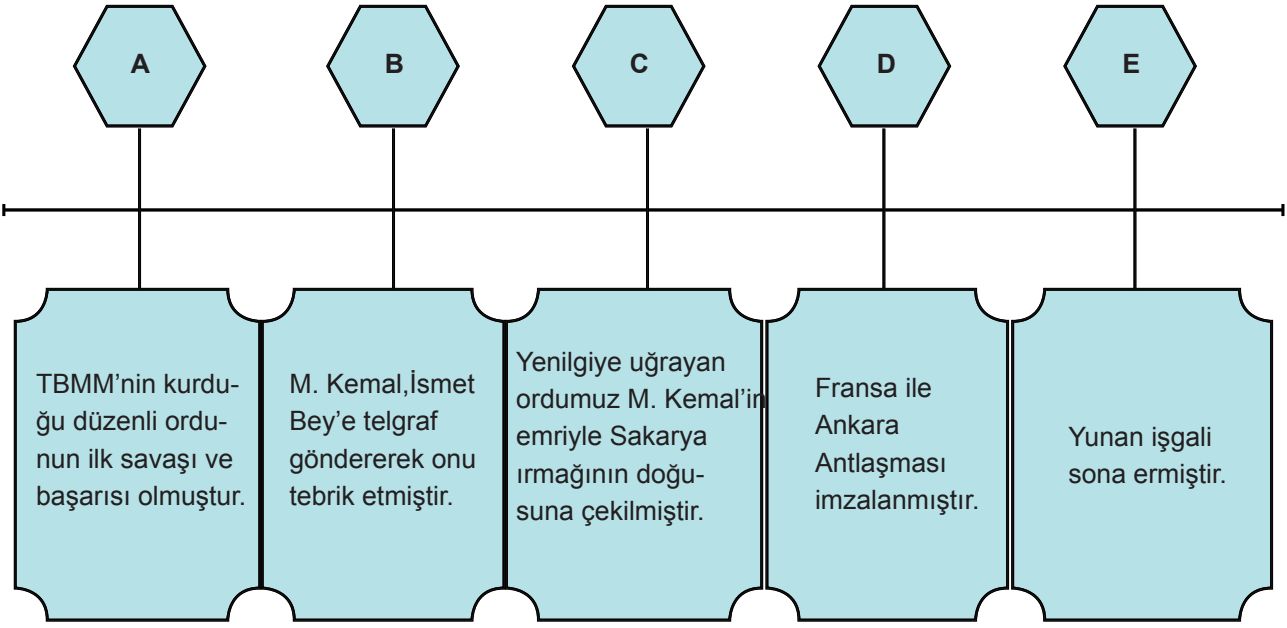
A

B

C

D

E

TBMM’nin kurduğu düzenli ordunun ilk savaşı ve başarısı olmuştur.

M. Kemal,İsmet Bey’e telgraf göndererek onu tebrik etmiştir.

Yenilgiye uğrayan ordumuz M. Kemal’in emriyle Sakarya ırmağının doğusuna çekilmiştir.

Fransa ile Ankara Antlaşması imzalanmıştır.

Yunan işgali sona ermiştir.